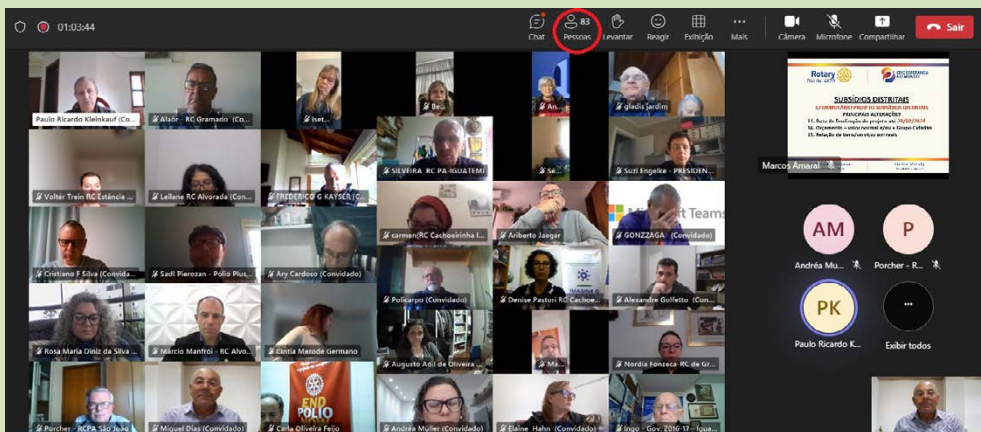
01:03:44

Chat 83 Pessoas Levantar Reagir Exibição Mais Câmera Microfone Compartilhar Sair

Paulo Ricardo Kleinkauf (Co...
Alaór - RC Gramado (Con...
Iset...
Be...
An...
gladis jardim
Se...
Suzi Engelke - PRESIDEN...
SILVEIRA RC PA-IGUATEMI
Voltér Trein RC Estância ...
Leilane RC Alvorada (Con...
FREDERICO G KAYSER (C...
carmen RC Cachoeirinha I...
Ariberto Jaeger
GONZZAGA (Convidado)
Cristiano F Silva (Convida...
Sadi Pierozan - Polio Plus...
Ary Cardoso (Convidado)
Policarpo (Convidado)
Denise Pastori RC Cachoe...
Alexandre Golfetto (Con...
Rosa Maria Diniz da Silva ...
Márcio Manfroi - RC Alvo...
Cintia Merode Germano
Augusto Adil de Oliveira ...
Ma...
Nordia Fonseca RC de Gr...
Porcher - RCPA São João
Miguel Dias (Convidado)
Carla Oliveira Feijo
END POLIO
Andréa Muller (Convidado)
Elaine Hahn (Convidad...
Ingo - Gov. 2016-17 - Igua...
Microsoft Teams

Rotary
SUBSÍDIOS DISTRITAIS
PRINCIPAIS ALTERAÇÕES
Marcos Amaral
AM
Andréa Mu...
P
Porcher - R...
PK
Paulo Ricardo K...
Exibir todos